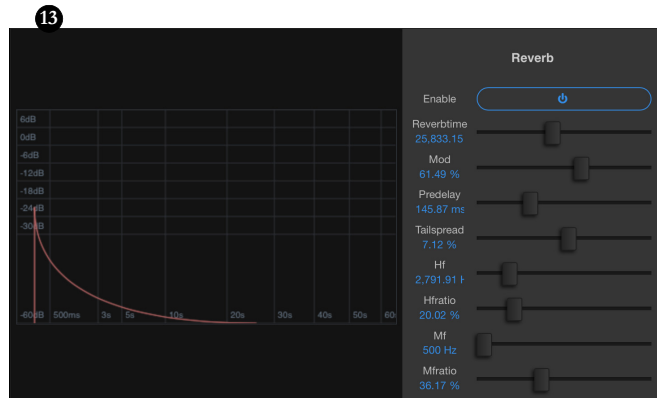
13

6dB
0dB
-6dB
-12dB
-18dB
-24dB
-30dB
-60dB 500ms 3s 5s 10s 20s 30s 40s 50s 60s

Reverb

Enable

Reverbtime
25,833.15

Mod
61.49 %

Predelay
145.87 ms

Tailspread
7.12 %

Hf
2,791.91 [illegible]

Hfratio
20.02 %

Mf
500 Hz

Mfratio
36.17 %